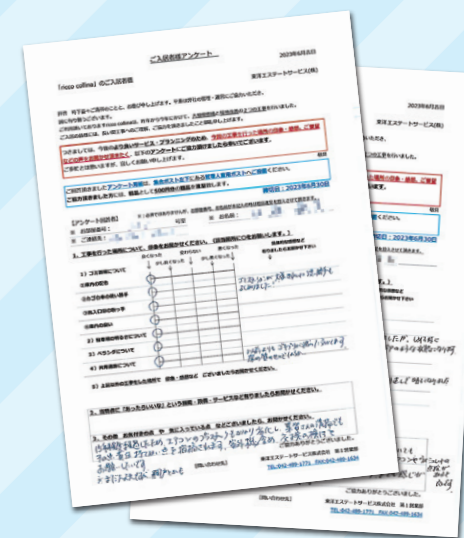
ご入居者様アンケート

2023年6月8日

【ricco collina】のご入居者様

東洋エステートサービス(株)

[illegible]

つきましては、今後のより良いサービス・プランニングのため、今回の工事を行った箇所の改善・修繕、ご要望などの声を自由にお寄せいただきたく、このアンケートにご協力頂けますよう、お願い申し上げます。

ご回答頂きましたアンケート用紙は、集合ポスト下にある管理人室専用ポストへご投函ください。

締切日：2023年6月30日

[アンケート回答者]

1. 工事を行った箇所について、改善をお願いがございましたら、○をお願いします。

1) ゴミ置場について

2) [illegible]

3) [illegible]

4) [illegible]

5) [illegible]

6) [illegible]

2) 駐車場の舗装について

3) ベランダについて

4) 共用廊下について

2. 上記以外の工事をした箇所で、改善・修繕など ございましたらお聞かせください。

3. 当物件で「あったらいいな」という設備・設備・サービスなどがありましたらお聞かせください。

4. その他、お気付きの点や、気に入っているところ などございましたら、お聞かせください。

東洋エステートサービス株式会社

TEL 042-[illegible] FAX 042-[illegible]

2023年6月8日

東洋エステートサービス(株)

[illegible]

締切日：2023年6月30日

ご協力ありがとうございました。